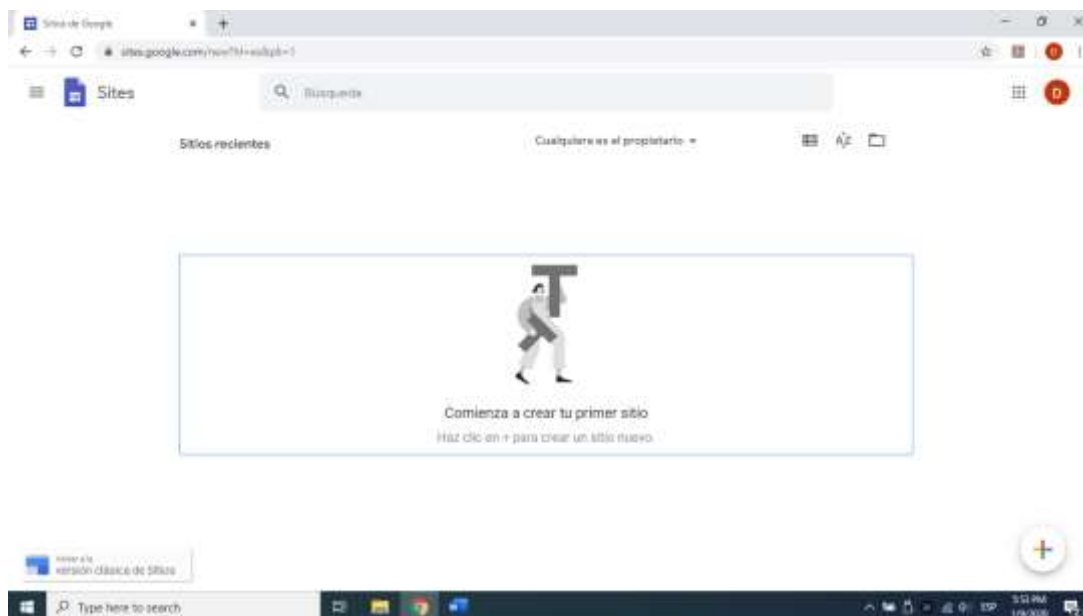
Sitios de Google

sites.google.com/new?hl=es&pli=1

Sites

Búsqueda

Sitios recientes

Cualquiera es el propietario

Comienza a crear tu primer sitio

Haz clic en + para crear un sitio nuevo

Volver a la versión clásica de Sitios

Type here to search

ESP

5:53 PM
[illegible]